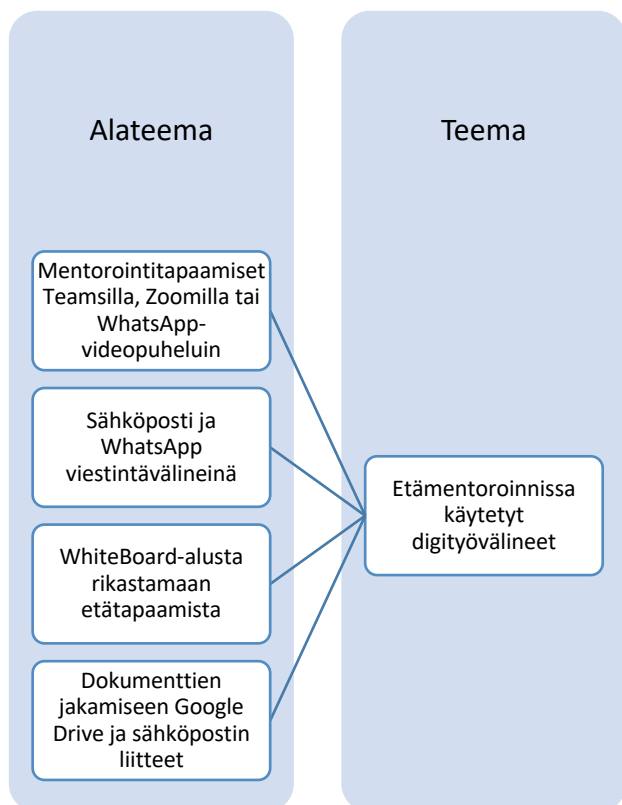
Alateema

Mentorointitapaamiset Teamsilla, Zoomilla tai WhatsApp-videopuheluin

Sähköposti ja WhatsApp viestintävälineinä

WhiteBoard-alusta rikastamaan etätapaamista

Dokumenttien jakamiseen Google Drive ja sähköpostin liitteet

Teema

Etämentoroinnissa käytetyt digityövälineet